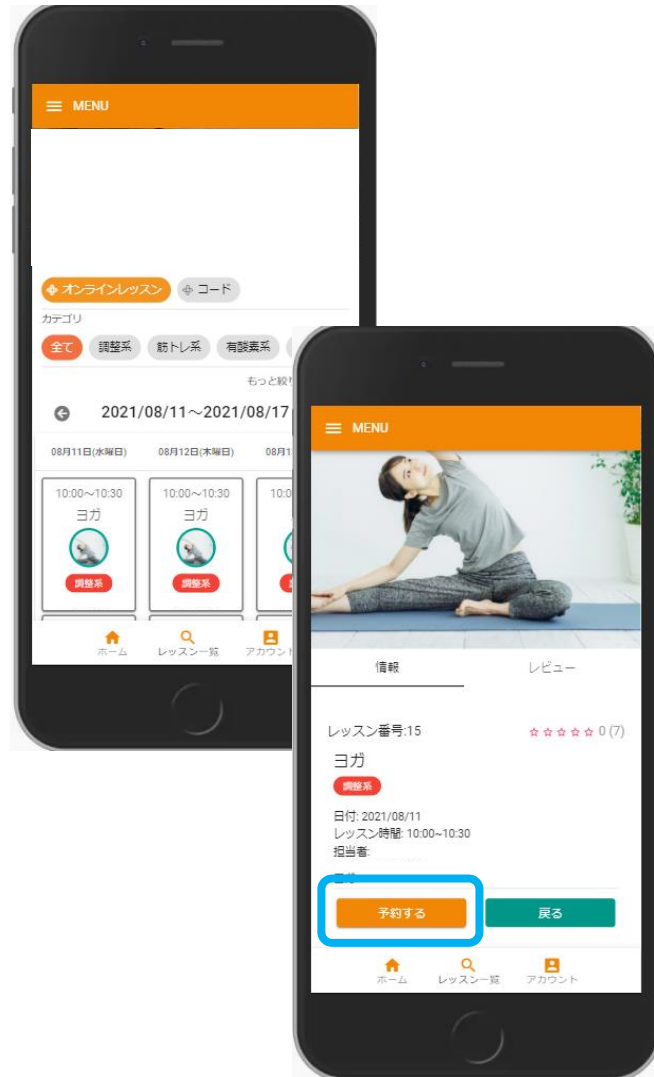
MENU

オンラインレッスン
コード

カテゴリ

全て
調整系
筋トレ系
有酸素系

もっと絞り

2021/08/11～2021/08/17

08月11日(水曜日)
08月12日(木曜日)
08月1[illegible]

10:00～10:30
ヨガ
調整系

10:00～10:30
ヨガ
調整系

10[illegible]

ホーム
レッスン一覧
アカウント

MENU

情報
レビュー

レッスン番号:15
☆☆☆☆☆ 0 (7)

ヨガ
調整系

日付: 2021/08/11
レッスン時間: 10:00~10:30
担当者:

予約する
戻る

ホーム
レッスン一覧
アカウント